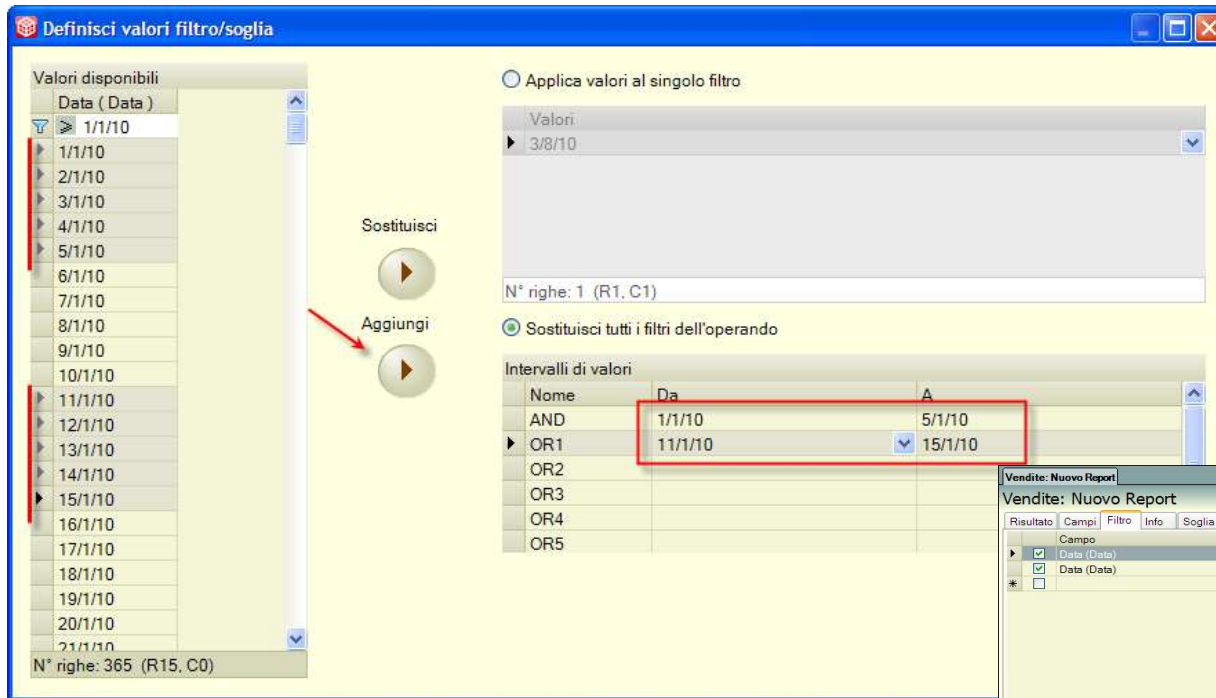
Definisci valori filtro/soglia

Valori disponibili

| Data ( Data ) |
|---|
| ≥ 1/1/10 |
| 1/1/10 |
| 2/1/10 |
| 3/1/10 |
| 4/1/10 |
| 5/1/10 |
| 6/1/10 |
| 7/1/10 |
| 8/1/10 |
| 9/1/10 |
| 10/1/10 |
| 11/1/10 |
| 12/1/10 |
| 13/1/10 |
| 14/1/10 |
| 15/1/10 |
| 16/1/10 |
| 17/1/10 |
| 18/1/10 |
| 19/1/10 |
| 20/1/10 |
| 21/1/10 |

N° righe: 365 (R15, C0)

Sostituisci

Aggiungi

Applica valori al singolo filtro

| Valori |
|---|
| 3/8/10 |

N° righe: 1 (R1, C1)

Sostituisci tutti i filtri dell'operando

Intervalli di valori

| Nome | Da | A |
|---|---|---|
| AND | 1/1/10 | 5/1/10 |
| OR1 | 11/1/10 | 15/1/10 |
| OR2 | | |
| OR3 | | |
| OR4 | | |
| OR5 | | |

Vendite: Nuovo Report

Vendite: Nuovo Report

Risultato | Campi | Filtro | Info | Soglia

| Campo |
|---|
| Data (Data) |
| Data (Data) |
| |